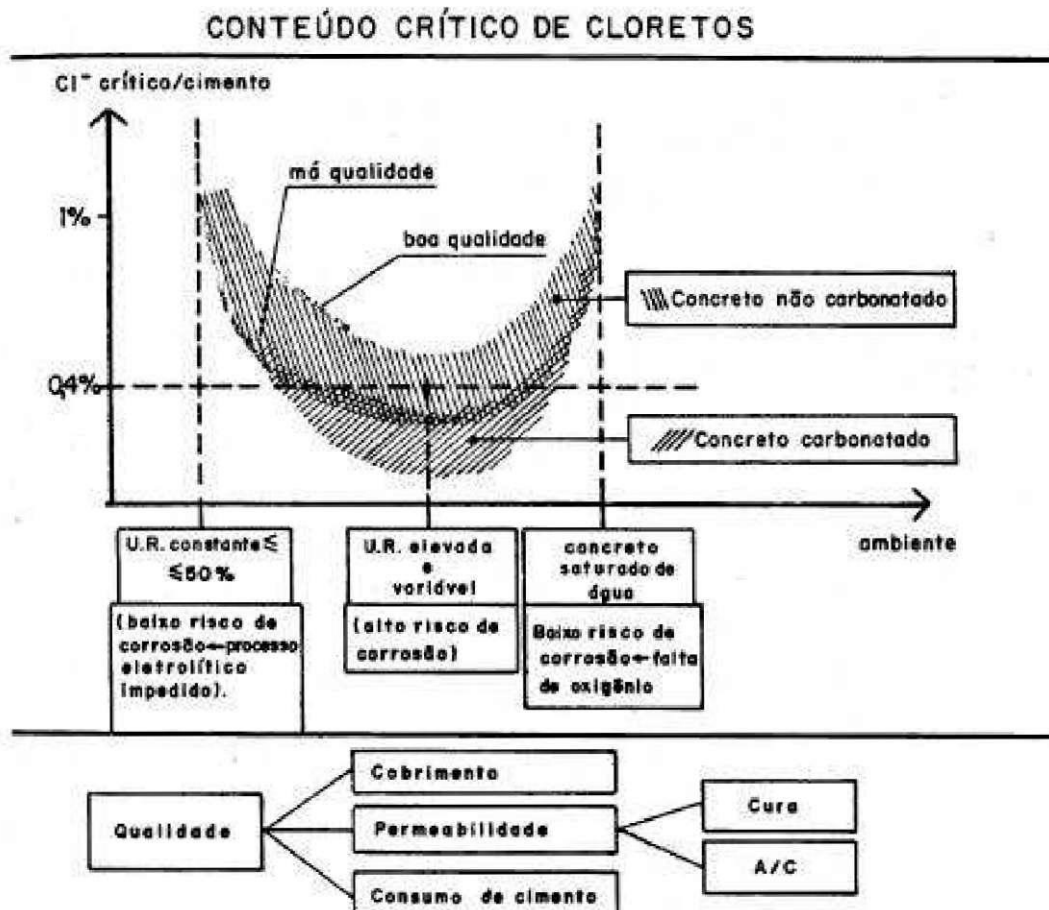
CONTEÚDO CRÍTICO DE CLORETOS

$Cl^-$ crítico/cimento

1%

0,4%

má qualidade

boa qualidade

Concreto não carbonatado

Concreto carbonatado

ambiente

U.R. constante ≤ ≤ 50%

(baixo risco de corrosão ← processo eletrolítico impedido).

U.R. elevada e variável

(alto risco de corrosão)

concreto saturado de água

Baixo risco de corrosão ← falta de oxigênio

Qualidade

Cobrimento

Permeabilidade

Consumo de cimento

Cura

A/C